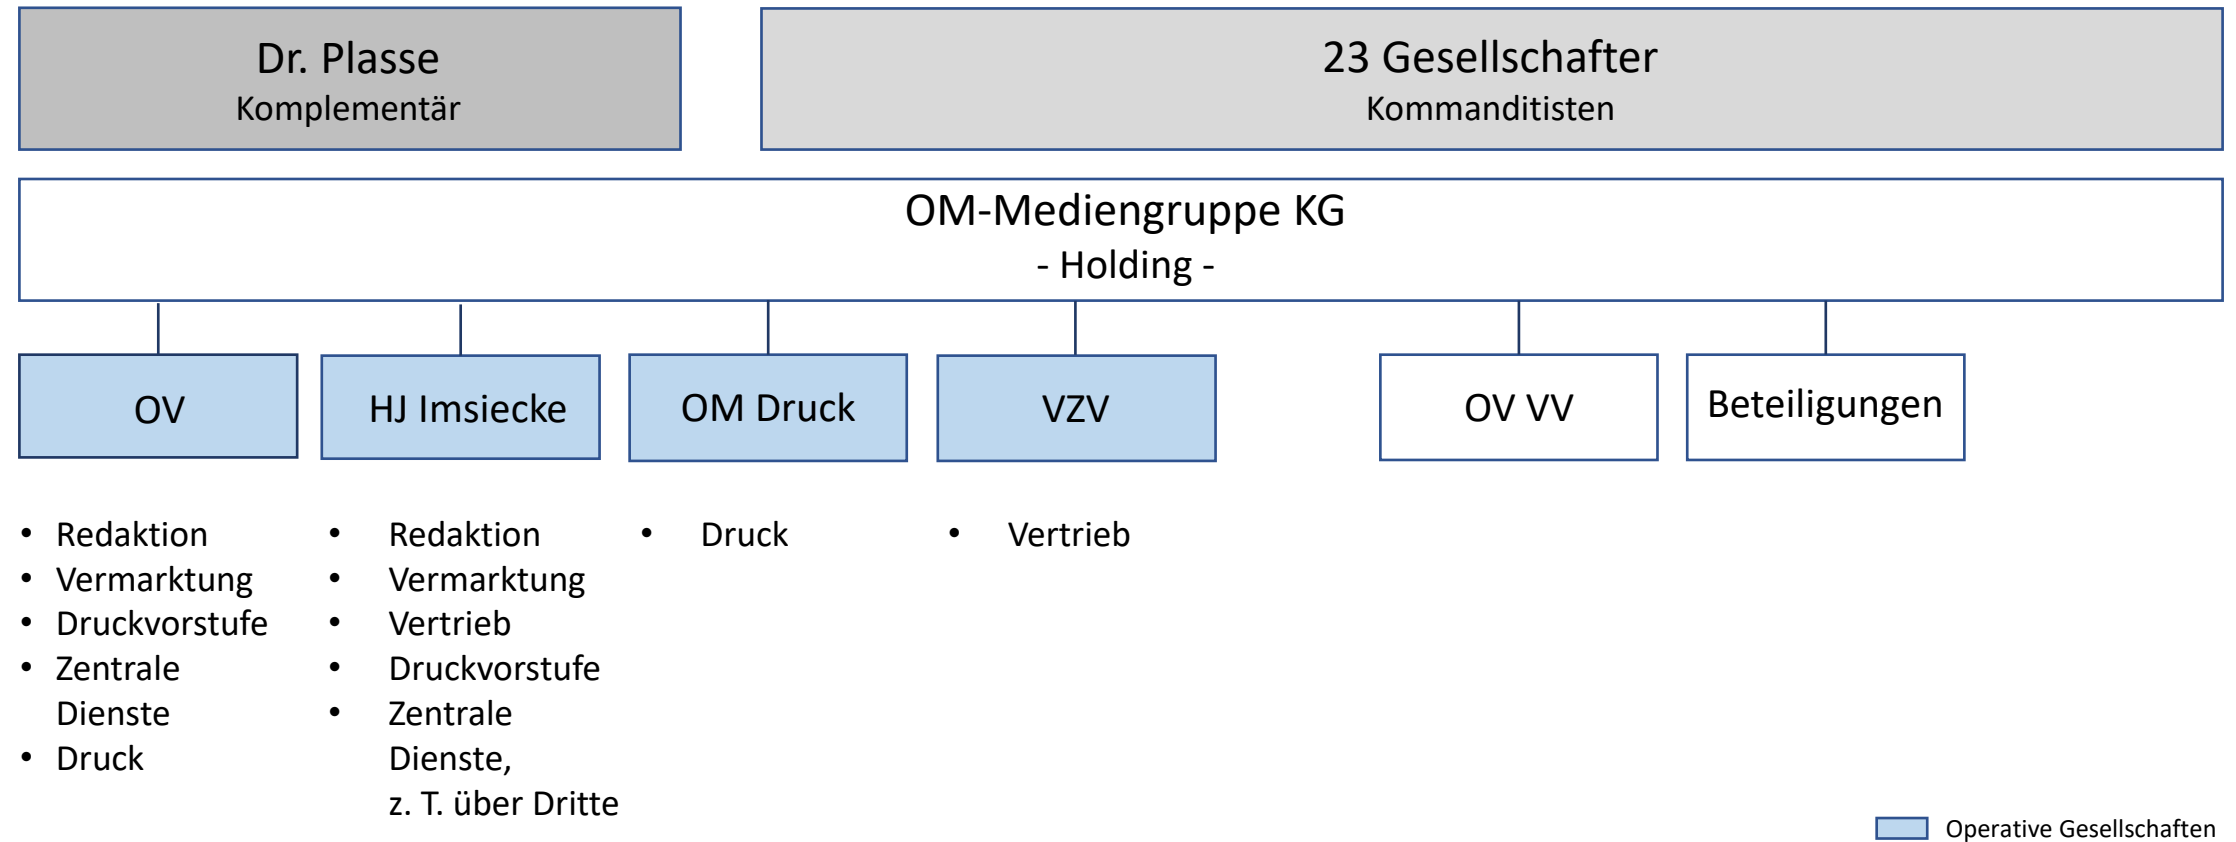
Dr. Plasse
Komplementär

23 Gesellschafter
Kommanditisten

OM-Mediengruppe KG
- Holding -

OV

HJ Imsiecke

OM Druck

VZV

OV VV

Beteiligungen

- Redaktion
- Vermarktung
- Druckvorstufe
- Zentrale Dienste
- Druck

- Redaktion
- Vermarktung
- Vertrieb
- Druckvorstufe
- Zentrale Dienste, z. T. über Dritte

- Druck

- Vertrieb

Operative Gesellschaften